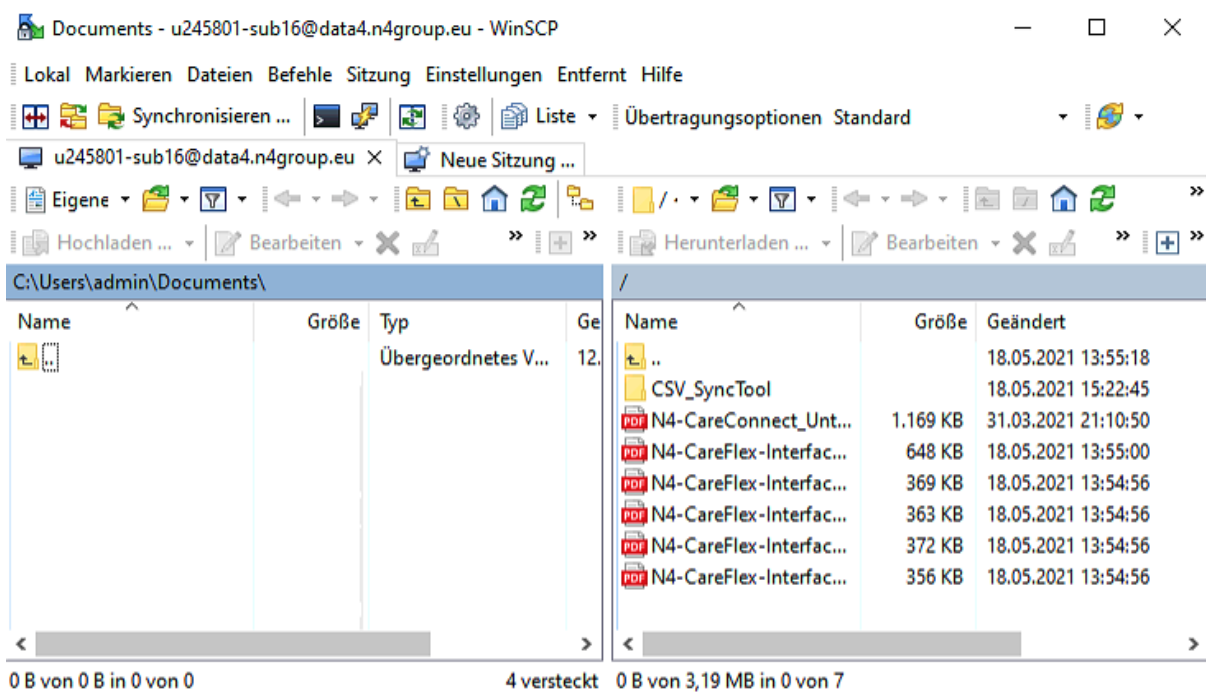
Documents - u245801-sub16@data4.n4group.eu - WinSCP

Lokal Markieren Dateien Befehle Sitzung Einstellungen Entfernt Hilfe

Synchronisieren ... Liste Übertragungsoptionen Standard

u245801-sub16@data4.n4group.eu × Neue Sitzung ...

Eigene /

Hochladen ... Bearbeiten Herunterladen ... Bearbeiten

C:\Users\admin\Documents\

| Name | Größe | Typ | Ge |
|---|---|---|---|
| .. | | Übergeordnetes V... | 12. |

/

| Name | Größe | Geändert |
|---|---|---|
| .. | | 18.05.2021 13:55:18 |
| CSV_SyncTool | | 18.05.2021 15:22:45 |
| N4-CareConnect_Unt... | 1.169 KB | 31.03.2021 21:10:50 |
| N4-CareFlex-Interfac... | 648 KB | 18.05.2021 13:55:00 |
| N4-CareFlex-Interfac... | 369 KB | 18.05.2021 13:54:56 |
| N4-CareFlex-Interfac... | 363 KB | 18.05.2021 13:54:56 |
| N4-CareFlex-Interfac... | 372 KB | 18.05.2021 13:54:56 |
| N4-CareFlex-Interfac... | 356 KB | 18.05.2021 13:54:56 |

0 B von 0 B in 0 von 0 4 versteckt 0 B von 3,19 MB in 0 von 7